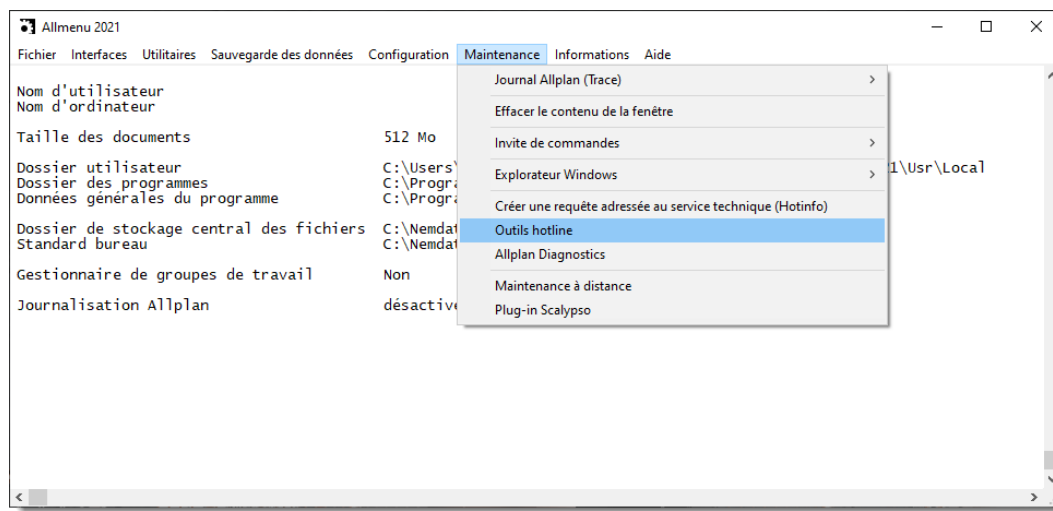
Allmenu 2021

Fichier Interfaces Utilitaires Sauvegarde des données Configuration Maintenance Informations Aide

Nom d'utilisateur
Nom d'ordinateur

Taille des documents 512 Mo

Dossier utilisateur C:\Users\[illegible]1\Usr\Local
Dossier des programmes C:\Progra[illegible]
Données générales du programme C:\Progra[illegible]

Dossier de stockage central des fichiers C:\Nemdat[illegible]
Standard bureau C:\Nemdat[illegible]

Gestionnaire de groupes de travail Non

Journalisation Allplan désactive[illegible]

Journal Allplan (Trace)
Effacer le contenu de la fenêtre
Invite de commandes
Explorateur Windows
Créer une requête adressée au service technique (Hotinfo)
Outils hotline
Allplan Diagnostics
Maintenance à distance
Plug-in Scalypso